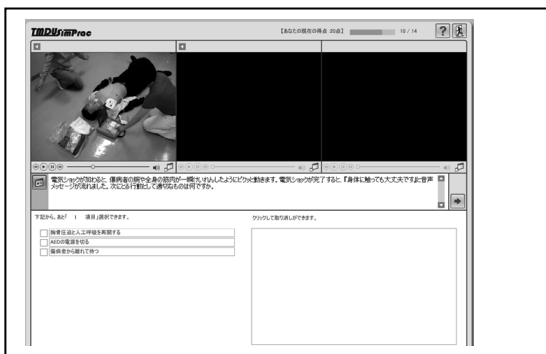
TMDUSimProc

【あなたの現在の得点 20点】 10 / 14

?

電気ショックが加わると、傷病者の腕や全身の筋肉が一瞬けいれんしたようにビクッと動きます。電気ショックが完了すると、『身体に触っても大丈夫です』と音声メッセージが流れました。次に行動として適切なものは何ですか。

下記から、あと 1 項目 選択できます。

胸骨圧迫と人工呼吸を再開する

AEDの電源を切る

傷病者から離れて待つ

クリックして取り消しができます。